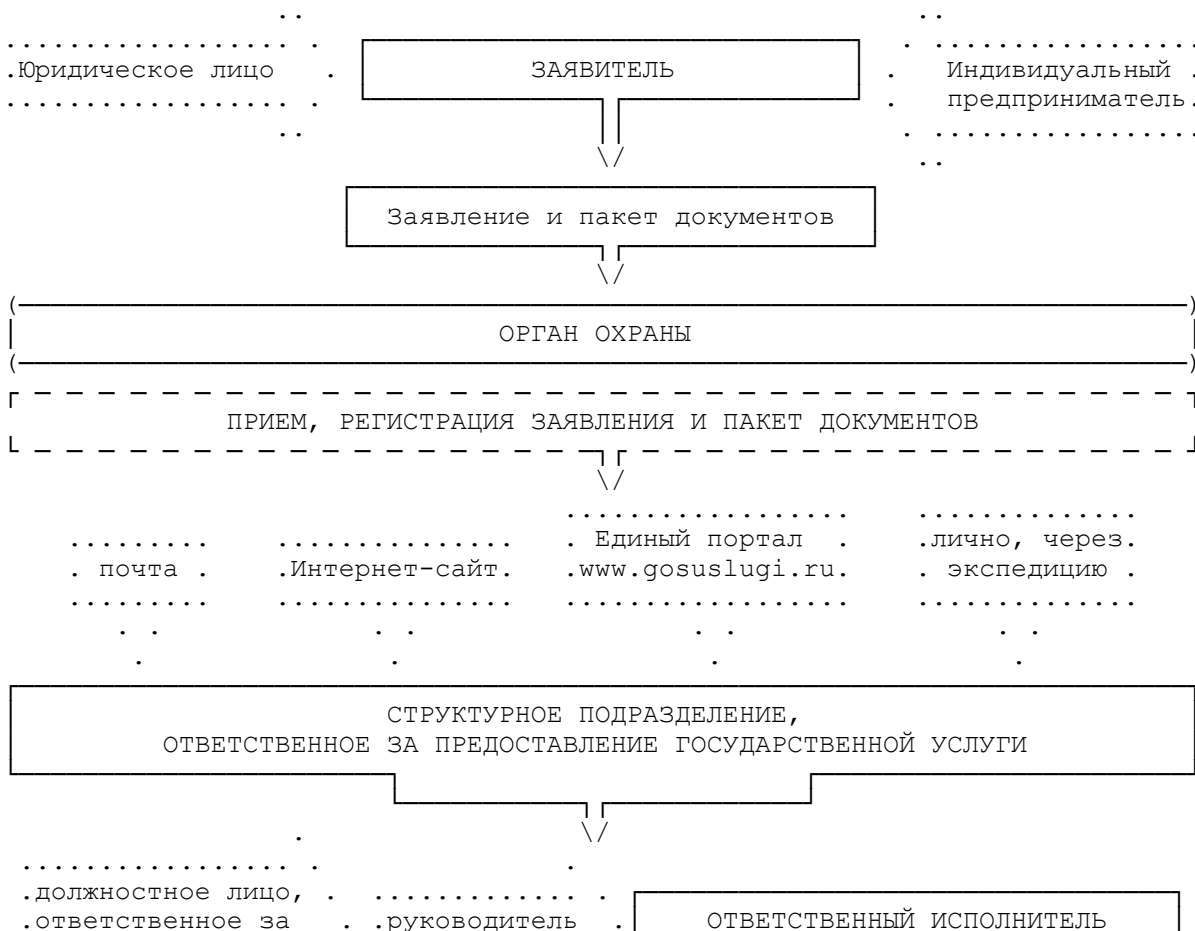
Юридическое лицо

ЗАЯВИТЕЛЬ

Индивидуальный предприниматель

Заявление и пакет документов

ОРГАН ОХРАНЫ

ПРИЕМ, РЕГИСТРАЦИЯ ЗАЯВЛЕНИЯ И ПАКЕТ ДОКУМЕНТОВ

почта

Интернет-сайт

Единый портал www.gosuslugi.ru

лично, через экспедицию

СТРУКТУРНОЕ ПОДРАЗДЕЛЕНИЕ, ОТВЕТСТВЕННОЕ ЗА ПРЕДОСТАВЛЕНИЕ ГОСУДАРСТВЕННОЙ УСЛУГИ

должностное лицо, ответственное за

руководитель

ОТВЕТСТВЕННЫЙ ИСПОЛНИТЕЛЬ